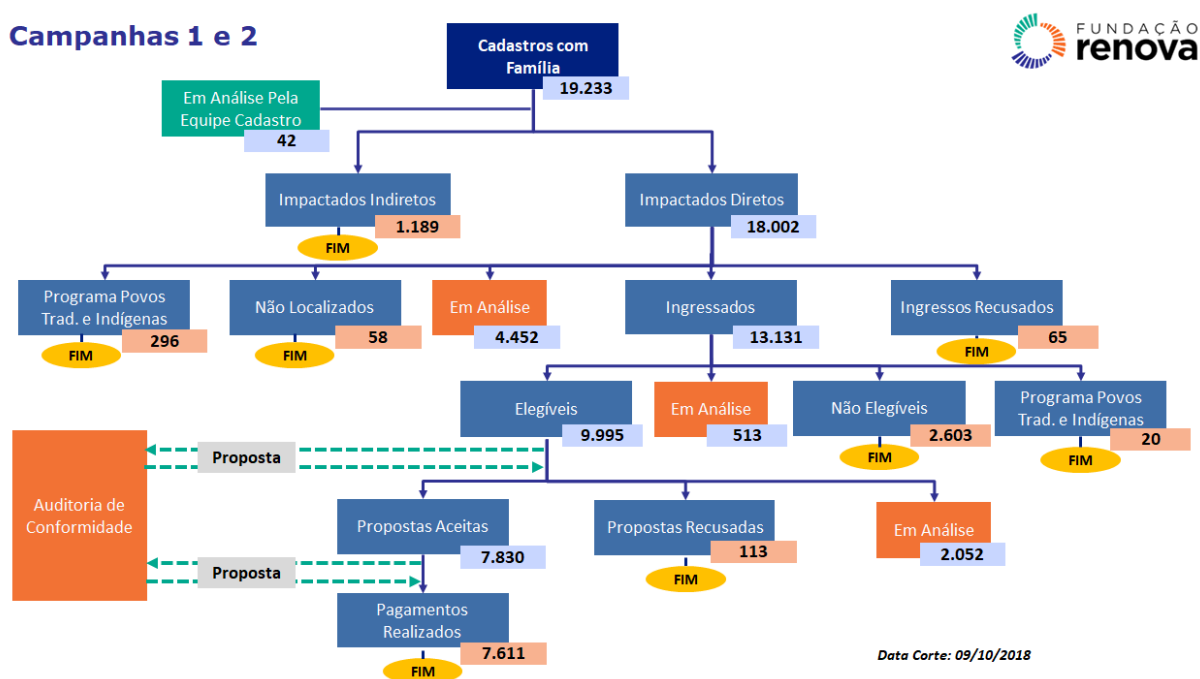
Campanhas 1 e 2

FUNDAÇÃO renova

Cadastros com Família
19.233

Em Análise Pela Equipe Cadastro
42

Impactados Indiretos
1.189
FIM

Impactados Diretos
18.002

Programa Povos Trad. e Indígenas
296
FIM

Não Localizados
58
FIM

Em Análise
4.452

Ingressados
13.131

Ingressos Recusados
65
FIM

Elegíveis
9.995

Em Análise
513

Não Elegíveis
2.603
FIM

Programa Povos Trad. e Indígenas
20
FIM

Auditoria de Conformidade

Proposta

Proposta

Propostas Aceitas
7.830

Propostas Recusadas
113
FIM

Em Análise
2.052

Pagamentos Realizados
7.611
FIM

Data Corte: 09/10/2018